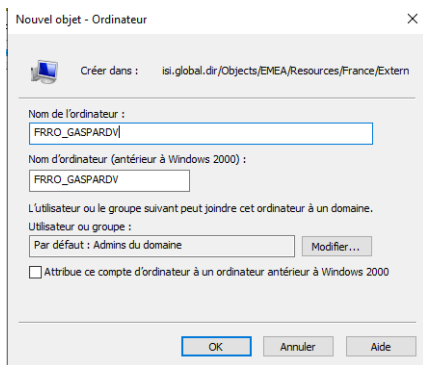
Nouvel objet - Ordinateur

Créer dans : isi.global.dir/Objects/EMEA/Resources/France/Extern

Nom de l'ordinateur :

FRRO_GASPARDV

Nom d'ordinateur (antérieur à Windows 2000) :

FRRO_GASPARDV

L'utilisateur ou le groupe suivant peut joindre cet ordinateur à un domaine.

Utilisateur ou groupe :

Par défaut : Admins du domaine

Modifier...

Attribue ce compte d'ordinateur à un ordinateur antérieur à Windows 2000

OK

Annuler

Aide